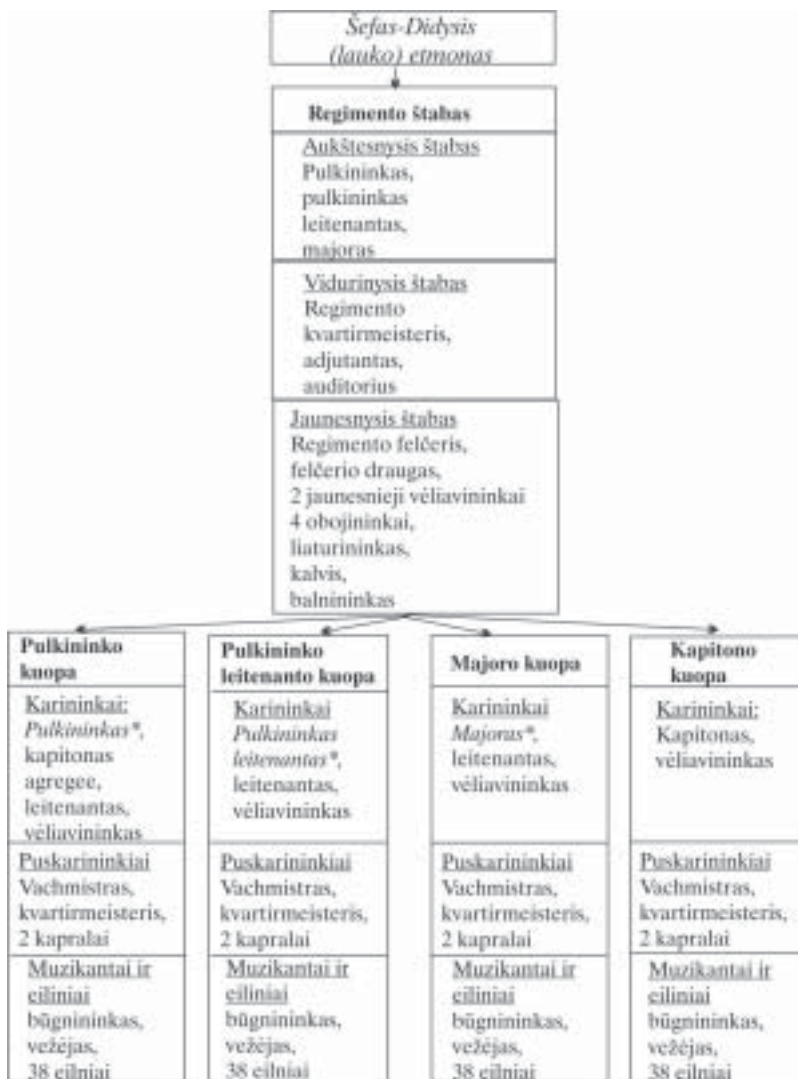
Šefas-Didysis (lauko) etmonas

Regimento štabas

Aukštesnysis štabas
Pulkininkas, pulkininkas leitenantas, majoras

Vidurinysis štabas
Regimento kvartirmeisteris, adjutantas, auditorius

Jaunesnysis štabas
Regimento felčeris, felčerio draugas, 2 jaunesnieji vėliavininkai 4 obojininkai, liaturininkas, kalvis, balnininkas

Pulkininko kuopa

Karininkai: *Pulkininkas\**, kapitonas agregee, leitenantas, vėliavininkas

Puskarininkiai
Vachmistras, kvartirmeisteris, 2 kapralai

Muzikantai ir eiliniai
būgnininkas, vežėjas, 38 eilniai

Pulkininko leitenanto kuopa

Karininkai
*Pulkininkas leitenantas\**, leitenantas, vėliavininkas

Puskarininkiai
Vachmistras, kvartirmeisteris, 2 kapralai

Muzikantai ir eiliniai
būgnininkas, vežėjas, 38 eilniai

Majoro kuopa

Karininkai
*Majoras\**, leitenantas, vėliavininkas

Puskarininkiai
Vachmistras, kvartirmeisteris, 2 kapralai

Muzikantai ir eiliniai
būgnininkas, vežėjas, 38 eilniai

Kapitono kuopa

Karininkai:
Kapitonas, vėliavininkas

Puskarininkiai
Vachmistras, kvartirmeisteris, 2 kapralai

Muzikantai ir eiliniai
būgnininkas, vežėjas, 38 eilniai